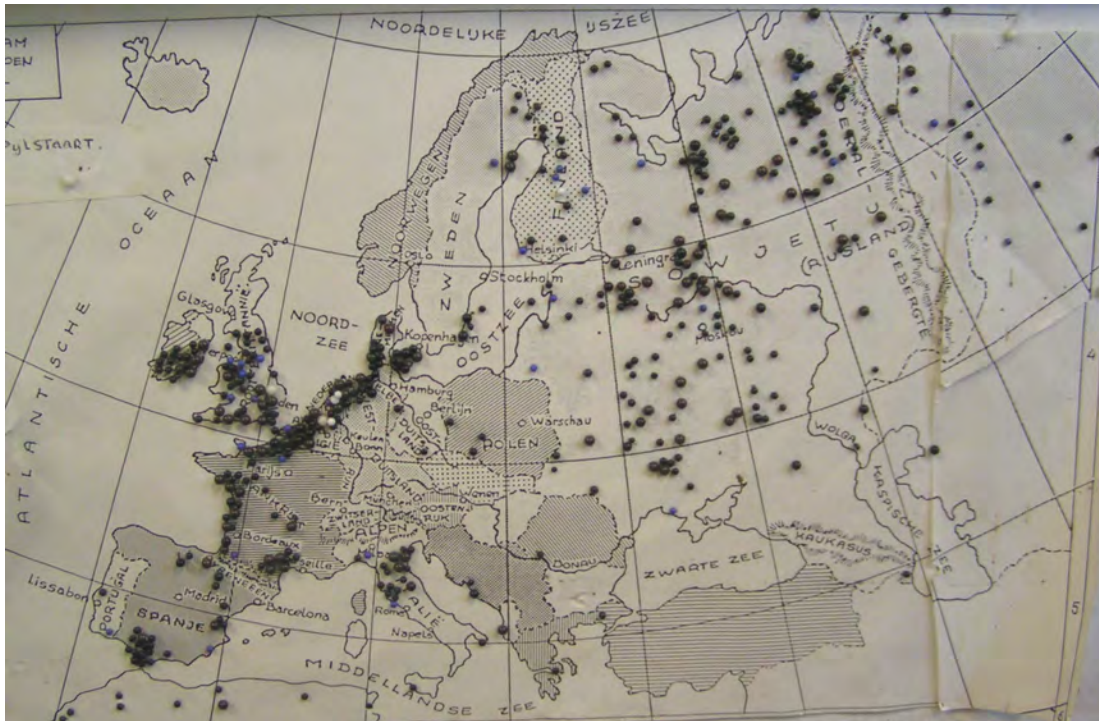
NOORDELIJKE IJSZEE

AM
DEN

PYLSTAART.

ATLANTISCHE OCEAAN

NOORWEGEN
Oslo
ZWEDEN
o Stockholm
FINLAND
Helsinki
Leningrad
SOWJET
(RUSLAND)
URAL-GEBERGTE
Moskou

Glasgow
NOORD-ZEE
Kopenhagen
OOSTZEE
Hamburg
Berlijn
o Warschau
POLEN
DUITSLAND
Parijs
FRANKRIJK
Bern
München
Weenen
OOSTENRIJK
ALPEN
Bordeaux
Marseille
WOLGA
KASPISCHE ZEE
KAUKASUS
DONAU
ZWARTE ZEE
Lissabon
PORTUGAL
Madrid
SPANJE
PYRENEEËN
Barcelona
Rome
ITALIË
Napels
MIDDELLANDSE ZEE

4
5